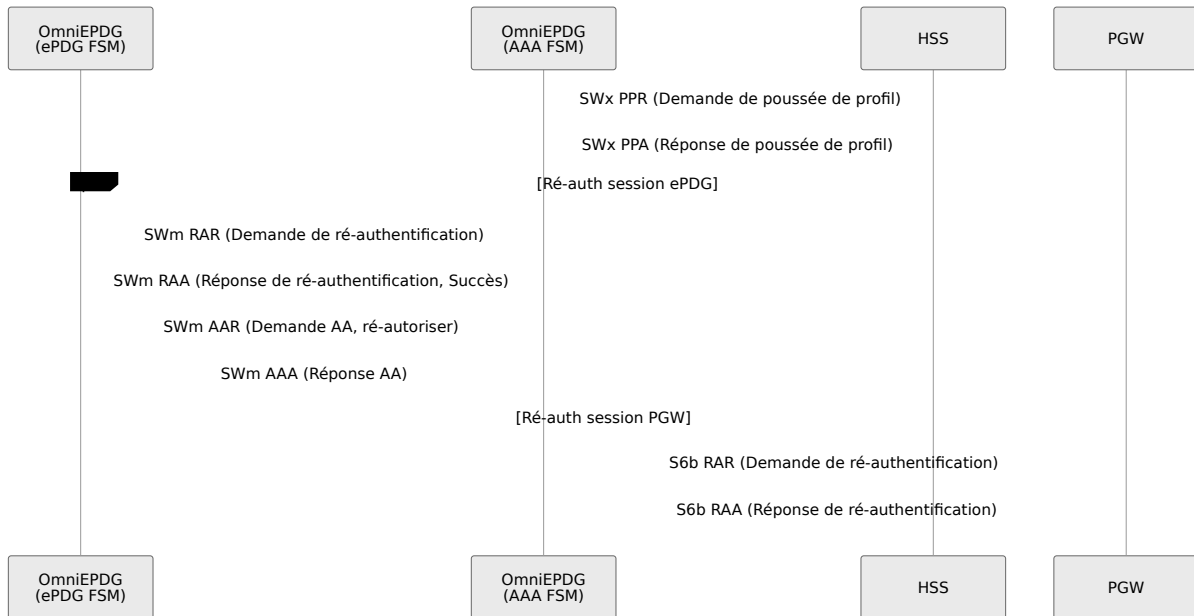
OmniEPDG (ePDG FSM)

OmniEPDG (AAA FSM)

HSS

PGW

SWx PPR (Demande de poussée de profil)

SWx PPA (Réponse de poussée de profil)

[Ré-auth session ePDG]

SWm RAR (Demande de ré-authentification)

SWm RAA (Réponse de ré-authentification, Succès)

SWm AAR (Demande AA, ré-autoriser)

SWm AAA (Réponse AA)

[Ré-auth session PGW]

S6b RAR (Demande de ré-authentification)

S6b RAA (Réponse de ré-authentification)

OmniEPDG (ePDG FSM)

OmniEPDG (AAA FSM)

HSS

PGW